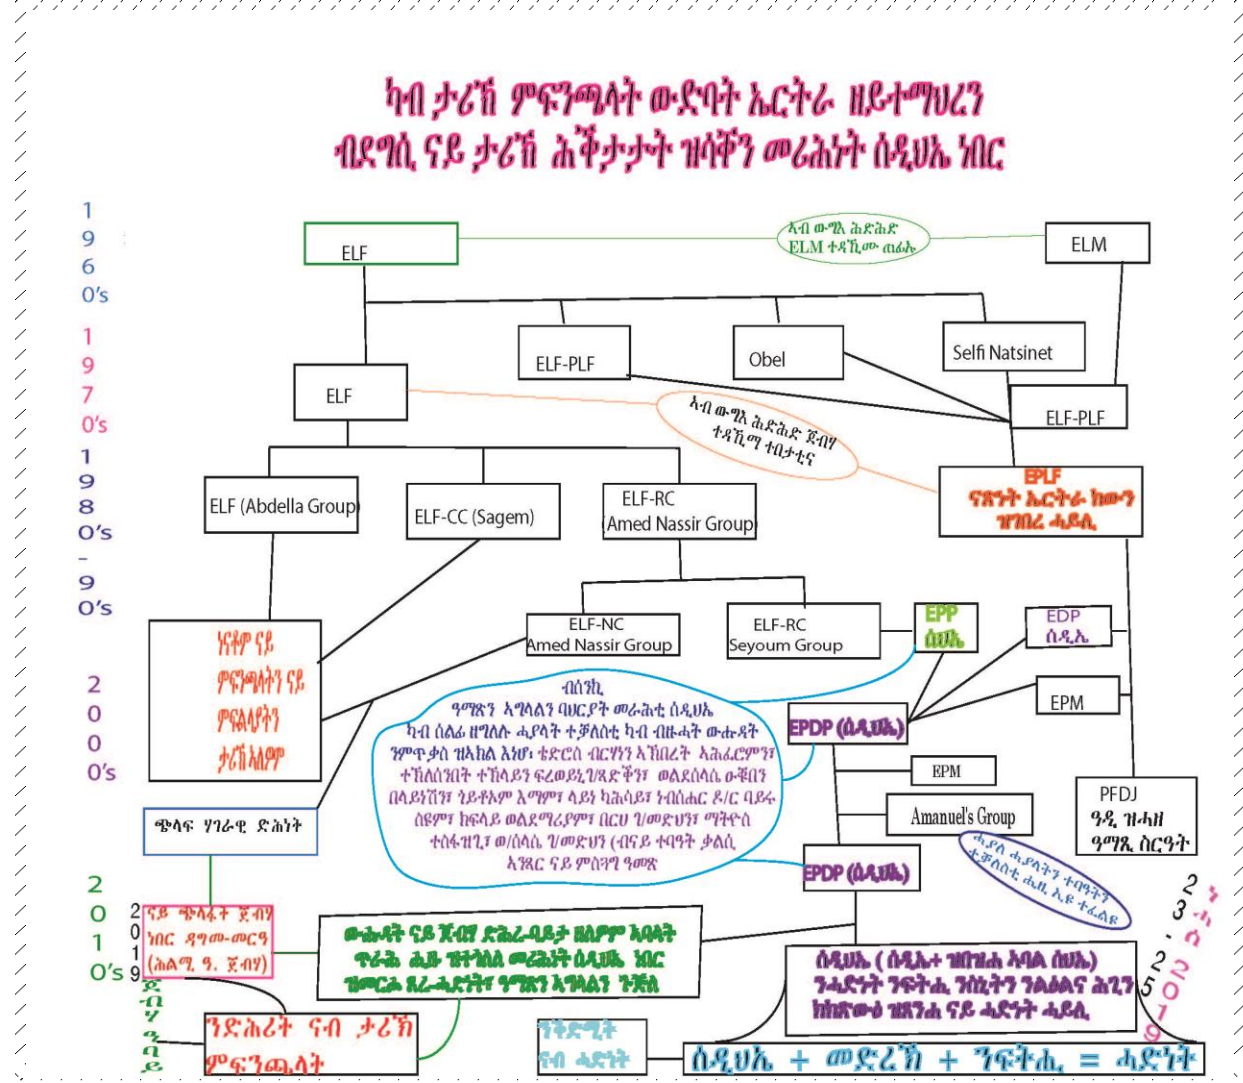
ካብ ታሪኽ ምፍንጫላት ውድባት ኤርትራ ዘይተማህረን
ብደገሲ ናይ ታሪኽ ሕቕታታት ዝሳቐን መሪሕነት ሰዲህኤ ነበር

1
9
6
0's

1
9
7
0's

1
9
8
0's
-
9
0's

2
0
0
0's

2
0
1
0's

ELF

ኣብ ውሻጢ ሕድሕድ ELM ተጻኺሙ ጠፊኡ

ELM

ELF-PLF

Obel

Selfi Natsinet

ELF

ኣብ ውሻጢ ሕድሕድ ጅብሃ ተጻኺማ ተበታቲና

ELF-PLF

EPLF
ናጽነት ኤርትራ ክውን ዝገበረ ሓይሊ

ELF (Abdella Group)

ELF-CC (Sagem)

ELF-RC
(Amed Nassir Group)

ELF-NC
Amed Nassir Group

ELF-RC
Seyoum Group

EPP
ሰዉኤ

EDP
ሰዲኤ

EPM

ዘተኖም ናይ ምፍንጫላትን ናይ ምፍልላያትን ታሪኽ ኣለዎም

ብሰንኪ
ዓሚቕን ኣግላልን ባህርያት መራሕቲ ሰዲህኤ
ካብ ሰልፊ ዘግለሉ ሓያላት ተቓለስቲ ካብ ብዙሓት ውሑዳት
ንምጥቃስ ዝኣክል እዞም፡ ቴድሮስ ብርሃነን ኣኸበረት ኣሕፈሮምን፣ ተኽለሰንበት ተኽላይን ፍረወይኒ ሃ/ጻድቃንን ወልደሰላሴ ዑቕበን በላይነሽን ኒይቶኦም እማምን ላይነ ካሕሳይን ኑብሲሔር ዶ/ር ባይሩ ስዩምን ክፍላይ ወልደሚሪያምን በርሀ ሃ/መድህን ማቴዮስ ተስፋዝጊ ወ/ሰላሴ ሃ/መድህን (ብናይ ተባዓት ቃልሲ ኣጻር ናይ ምስጋግ ዓመጽ

EPDP (ሰዲህኤ)

EPM

Amanuel's Group

PFDJ
ዓዲ ዝሓዘ
ዓማጺ ስርዓት

ሓያሉ ሓያላትን ተባዓትን ተቓለስቲ ሒዚ ኢዩ ተፈልዩ

ጭላፍ ሃገራዊ ድሕነት

EPDP (ሰዲህኤ)

2
0
1
9

ናይ ጭላፋት ጅብሃ ነበር ዳግመ-መርዓ (ሕልሚ ዓ. ጅብሃ)

ውሑዳት ናይ ጅብሃ ድሕረ-ባይታ ዘለዎም ኣባላት ጥራሕ ሒዙ ዝተጎልአ መሪሕነት ሰዲህኤ ነበር ዝመርሖ ጸረ-ሓድነትን ዓሚቕን ኣግላልን ጉጅለ

ሰዲህኤ (ሰዲኤ+ ዝበዝሐ ኣባል ሰዉኤ)
ንሓድነት ንፍትሒ ንሰኪትን ንልዕልና ሕጊን ክሰርሑ ዝጸንዑ ናይ ሓድነት ሓይሊ

ጀብሃ
ጉባኤ

ንድሕሪት ናብ ታሪኽ ምፍንጫላት

ንቅድሚት ናብ ሓድነት

ሰዲህኤ + መድረኽ + ንፍትሒ = ሓድነት

2
3
5
.
2
0
1
9
ሓ
ሳ
ኔ